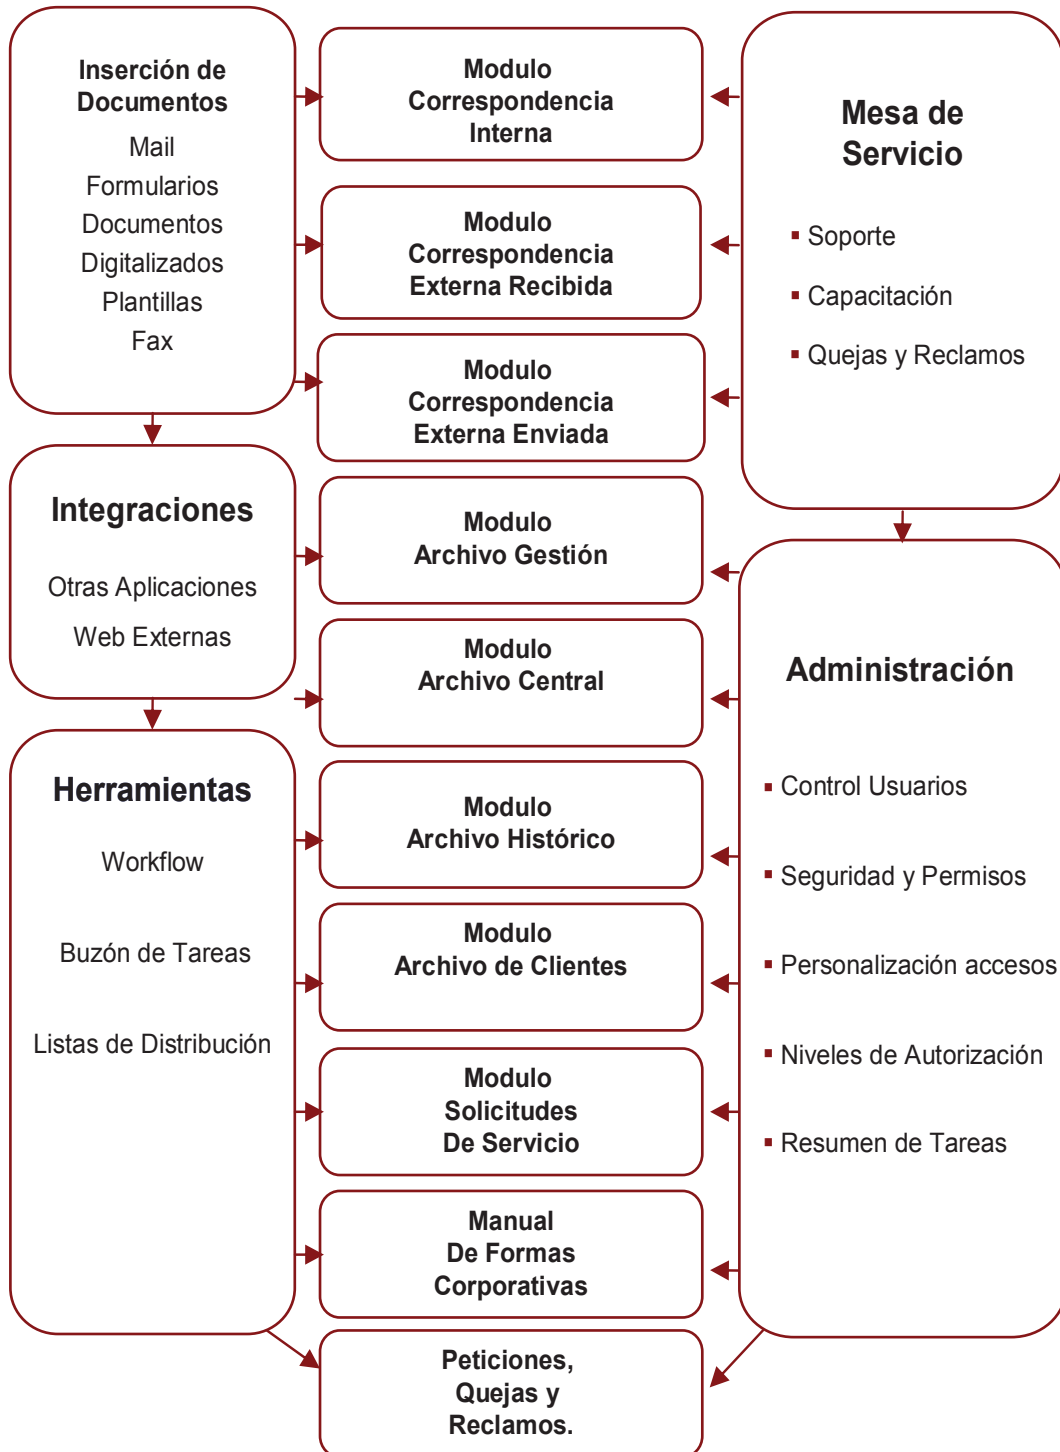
Inserción de Documentos
Mail
Formularios
Documentos
Digitalizados
Plantillas
Fax

Integraciones
Otras Aplicaciones
Web Externas

Herramientas
Workflow
Buzón de Tareas
Listas de Distribución

Modulo Correspondencia Interna

Modulo Correspondencia Externa Recibida

Modulo Correspondencia Externa Enviada

Modulo Archivo Gestión

Modulo Archivo Central

Modulo Archivo Histórico

Modulo Archivo de Clientes

Modulo Solicitudes De Servicio

Manual De Formas Corporativas

Peticiones, Quejas y Reclamos.

Mesa de Servicio
▪ Soporte
▪ Capacitación
▪ Quejas y Reclamos

Administración
▪ Control Usuarios
▪ Seguridad y Permisos
▪ Personalización accesos
▪ Niveles de Autorización
▪ Resumen de Tareas